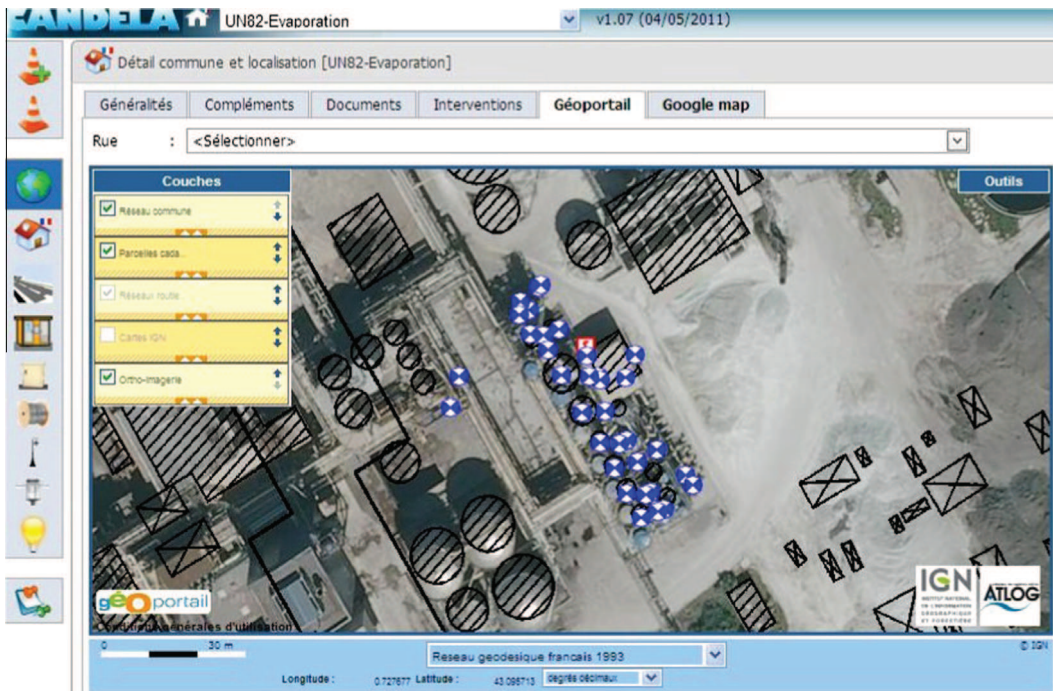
CANDELA UN82-Evaporation v1.07 (04/05/2011)

Détail commune et localisation [UN82-Evaporation]

Généralités | Compléments | Documents | Interventions | Géoportail | Google map

Rue : <Sélectionner>

Couches

Outils

Reseau commune

Parcelles cada...

Réseau routie...

Cartes IGN

Ortho-imagerie

géoportail

Conditions générales d'utilisation

IGN INSTITUT NATIONAL DE L'INFORMATION GÉOGRAPHIQUE ET FORESTIÈRE

ATLOG

0 30 m

Reseau geodesique francais 1993

© IGN

Longitude : 0.727677 Latitude : 43.096713 degrés décimaux